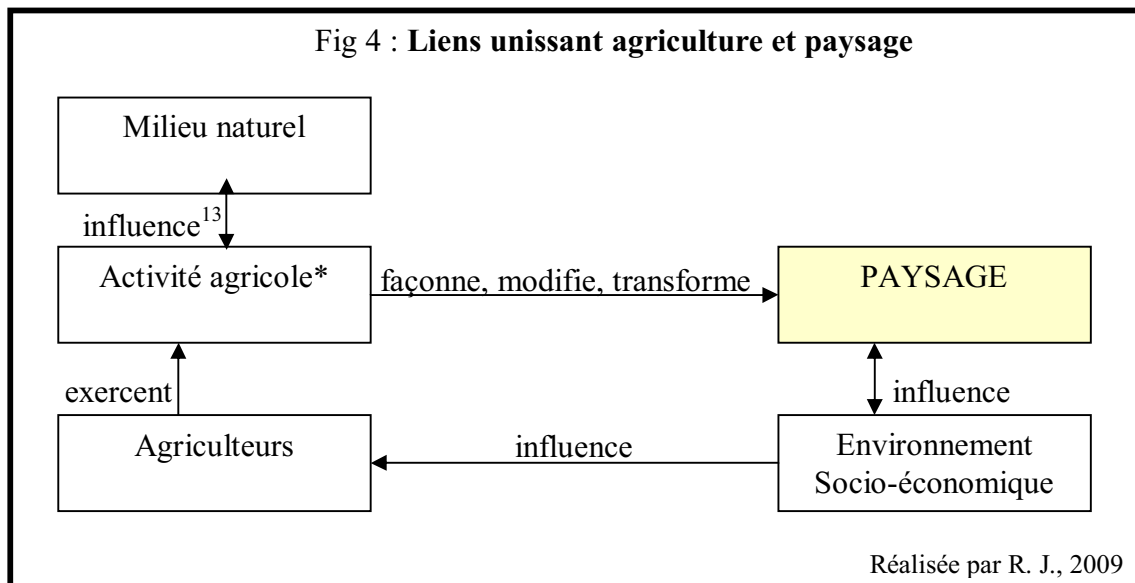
Fig 4 : **Liens unissant agriculture et paysage**

Milieu naturel

influence$^{13}$

Activité agricole*

façonne, modifie, transforme

PAYSAGE

exercent

influence

Agriculteurs

influence

Environnement Socio-économique

Réalisée par R. J., 2009